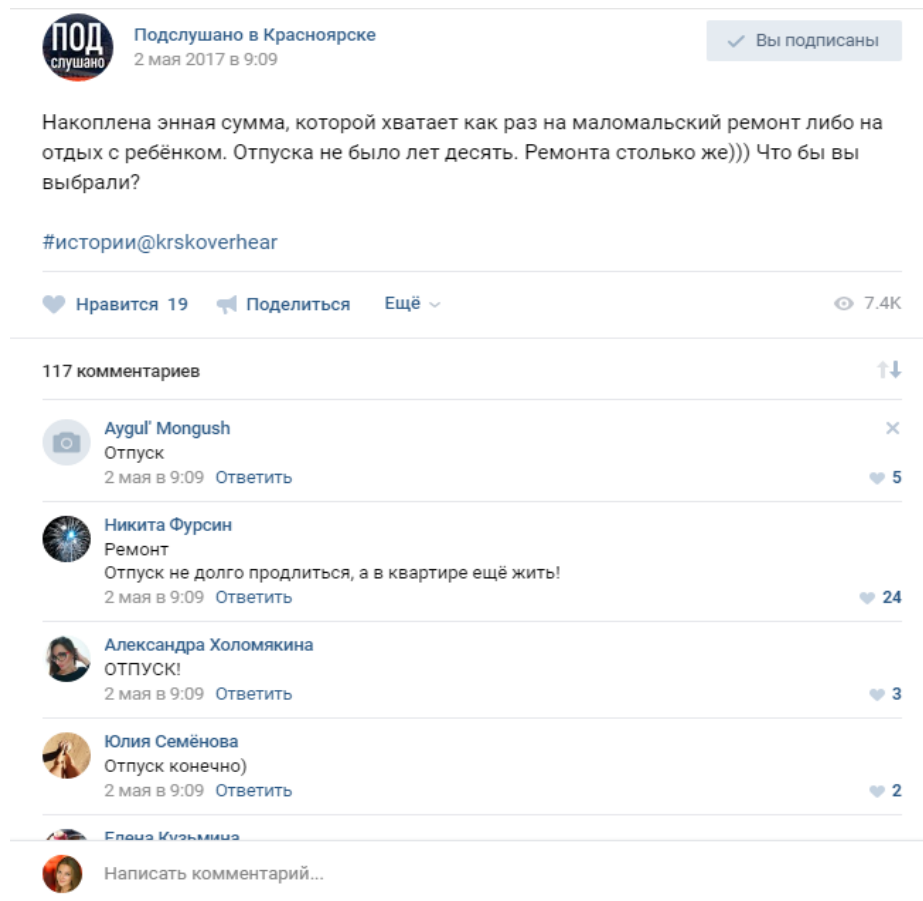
ПОД слушано

Подслушано в Красноярске
2 мая 2017 в 9:09

Вы подписаны

Накоплена энная сумма, которой хватает как раз на маломальский ремонт либо на отдых с ребёнком. Отпуска не было лет десять. Ремонта столько же))) Что бы вы выбрали?

#истории@krskoverhear

Нравится 19 Поделиться Ещё 7.4K

117 комментариев

Aygul' Mongush
Отпуск
2 мая в 9:09 Ответить 5

Никита Фурсин
Ремонт
Отпуск не долго продлиться, а в квартире ещё жить!
2 мая в 9:09 Ответить 24

Александра Холомякина
ОТПУСК!
2 мая в 9:09 Ответить 3

Юлия Семёнова
Отпуск конечно)
2 мая в 9:09 Ответить 2

Елена Кузьмина

Написать комментарий...